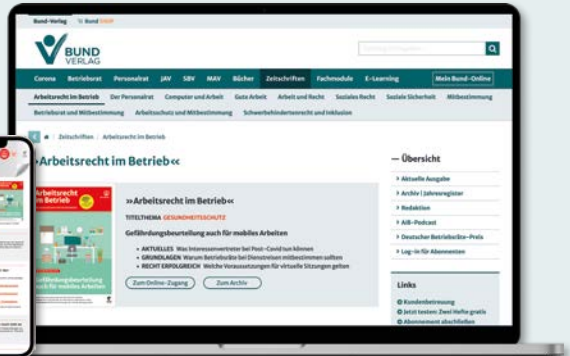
Bund-Verlag Bund SHOP

BUND VERLAG

Corona Betriebsrat Personalrat JAV SBV MAV Bücher Zeitschriften Fachmodule E-Learning Mein Bund-Online

Arbeitsrecht im Betrieb Der Personalrat Computer und Arbeit Gute Arbeit Arbeit und Recht Soziales Recht Soziale Sicherheit Mitbestimmung

Betriebsrat und Mitbestimmung Arbeitsschutz und Mitbestimmung Schwerbehindertenrecht und Inklusion

Zeitschriften / Arbeitsrecht im Betrieb

»Arbeitsrecht im Betrieb«

Arbeitsrecht im Betrieb

»Arbeitsrecht im Betrieb«

TITELTHEMA GESUNDHEITSSCHUTZ

Gefährdungsbeurteilung auch für mobiles Arbeiten

AKTUELLES Was Interessenvertreter bei Post-Covid tun können
GRUNDLAGEN Warum Betriebsräte bei Dienstreisen mitbestimmen sollten
RECHT ERFOLGREICH Welche Voraussetzungen für virtuelle Sitzungen gelten

Zum Online-Zugang Zum Archiv

Gefährdungsbeurteilung auch für mobiles Arbeiten

— Übersicht

Aktuelle Ausgabe
Archiv | Jahresregister
Redaktion
AiB-Podcast
Deutscher Betriebsräte-Preis
Log-in für Abonnenten

Links

Kundenbetreuung
Jetzt testen: Zwei Hefte gratis
Abonnement abschließen